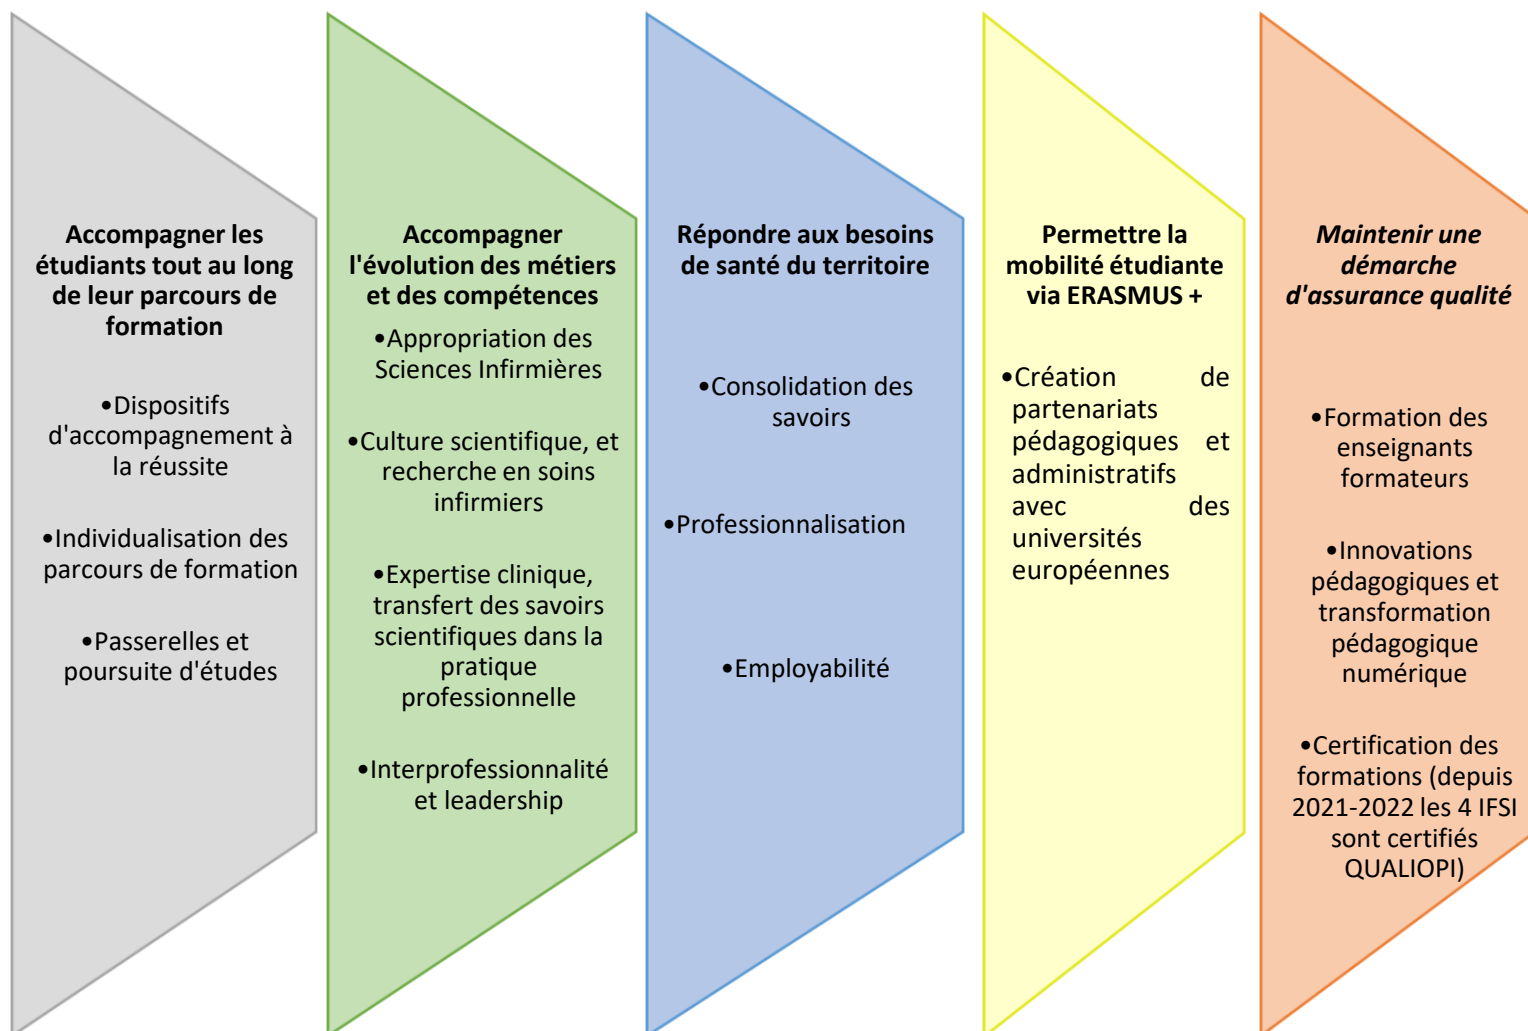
**Accompagner les étudiants tout au long de leur parcours de formation**

•Dispositifs d'accompagnement à la réussite

•Individualisation des parcours de formation

•Passerelles et poursuite d'études

**Accompagner l'évolution des métiers et des compétences**

•Appropriation des Sciences Infirmières

•Culture scientifique, et recherche en soins infirmiers

•Expertise clinique, transfert des savoirs scientifiques dans la pratique professionnelle

•Interprofessionnalité et leadership

**Répondre aux besoins de santé du territoire**

•Consolidation des savoirs

•Professionnalisation

•Employabilité

**Permettre la mobilité étudiante via ERASMUS +**

•Création de partenariats pédagogiques et administratifs avec des universités européennes

***Maintenir une démarche d'assurance qualité***

•Formation des enseignants formateurs

•Innovations pédagogiques et transformation pédagogique numérique

•Certification des formations (depuis 2021-2022 les 4 IFSI sont certifiés QUALIOPI)